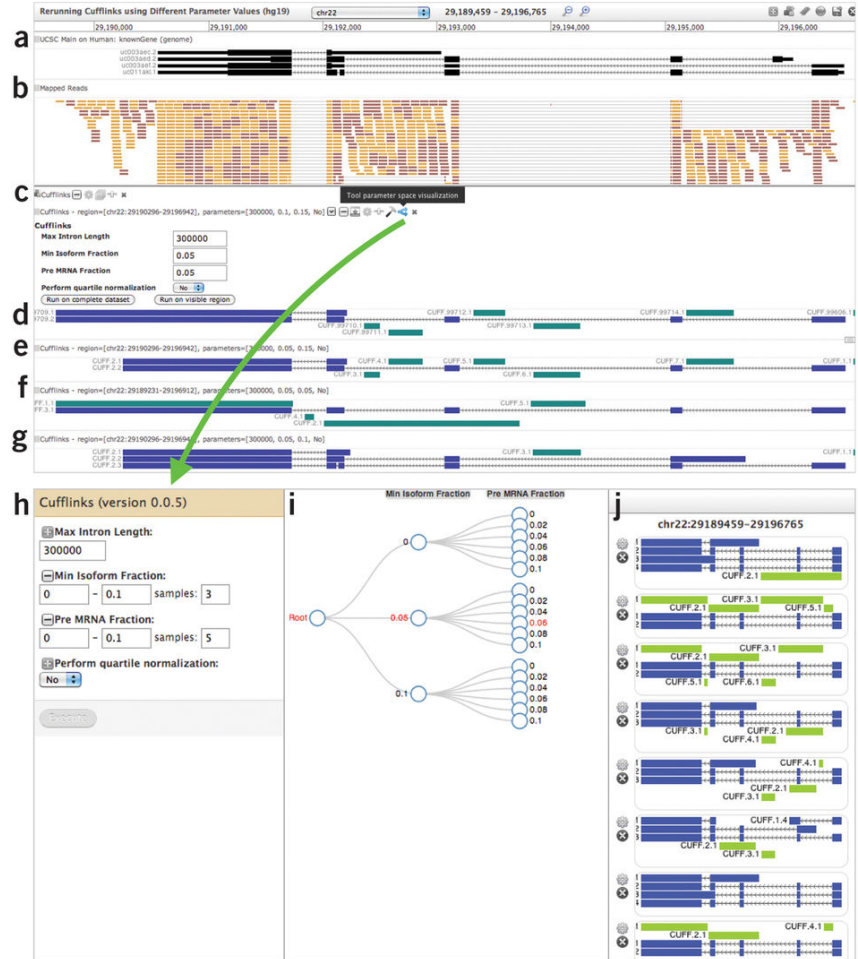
Rerunning Cufflinks using Different Parameter Values (hg19)
chr22
29,189,459 - 29,196,765
29,190,000
29,191,000
29,192,000
29,193,000
29,194,000
29,195,000
29,196,000

a
UCSC Main on Human: knownGene (genome)
uc003aec.2
uc003aed.2
uc003aef.2
uc011akl.1

b
Mapped Reads

c
Cufflinks
Tool parameter space visualization
Cufflinks - region=[chr22:29190296-29196942], parameters=[300000, 0.1, 0.15, No]
Cufflinks
Max Intron Length 300000
Min Isoform Fraction 0.05
Pre MRNA Fraction 0.05
Perform quartile normalization No
Run on complete dataset
Run on visible region

d
CUFF.99712.1
CUFF.99714.1
CUFF.99606.1
CUFF.99710.1
CUFF.99713.1
CUFF.99711.1

e
Cufflinks - region=[chr22:29190296-29196942], parameters=[300000, 0.05, 0.15, No]
CUFF.2.1
CUFF.2.2
CUFF.4.1
CUFF.5.1
CUFF.7.1
CUFF.1.1
CUFF.3.1
CUFF.6.1

f
Cufflinks - region=[chr22:29189231-29196912], parameters=[300000, 0.05, 0.05, No]
CUFF.1.1
CUFF.3.1
CUFF.5.1
CUFF.4.1
CUFF.2.1

g
Cufflinks - region=[chr22:29190296-29196942], parameters=[300000, 0.05, 0.1, No]
CUFF.2.1
CUFF.2.2
CUFF.2.3
CUFF.3.1

h
Cufflinks (version 0.0.5)
Max Intron Length:
300000
Min Isoform Fraction:
0 - 0.1 samples: 3
Pre MRNA Fraction:
0 - 0.1 samples: 5
Perform quartile normalization:
No
Execute

i
Min Isoform Fraction
Pre MRNA Fraction
Root
0
0.05
0.1
0
0.02
0.04
0.06
0.08
0.1
0
0.02
0.04
0.06
0.08
0.1
0
0.02
0.04
0.06
0.08
0.1

j
chr22:29189459-29196765
CUFF.2.1
CUFF.3.1
CUFF.2.1
CUFF.5.1
CUFF.3.1
CUFF.2.1
CUFF.5.1
CUFF.6.1
CUFF.3.1
CUFF.2.1
CUFF.4.1
CUFF.4.1
CUFF.2.1
CUFF.3.1
CUFF.1.4
CUFF.2.1
CUFF.3.1
CUFF.4.1
CUFF.2.1